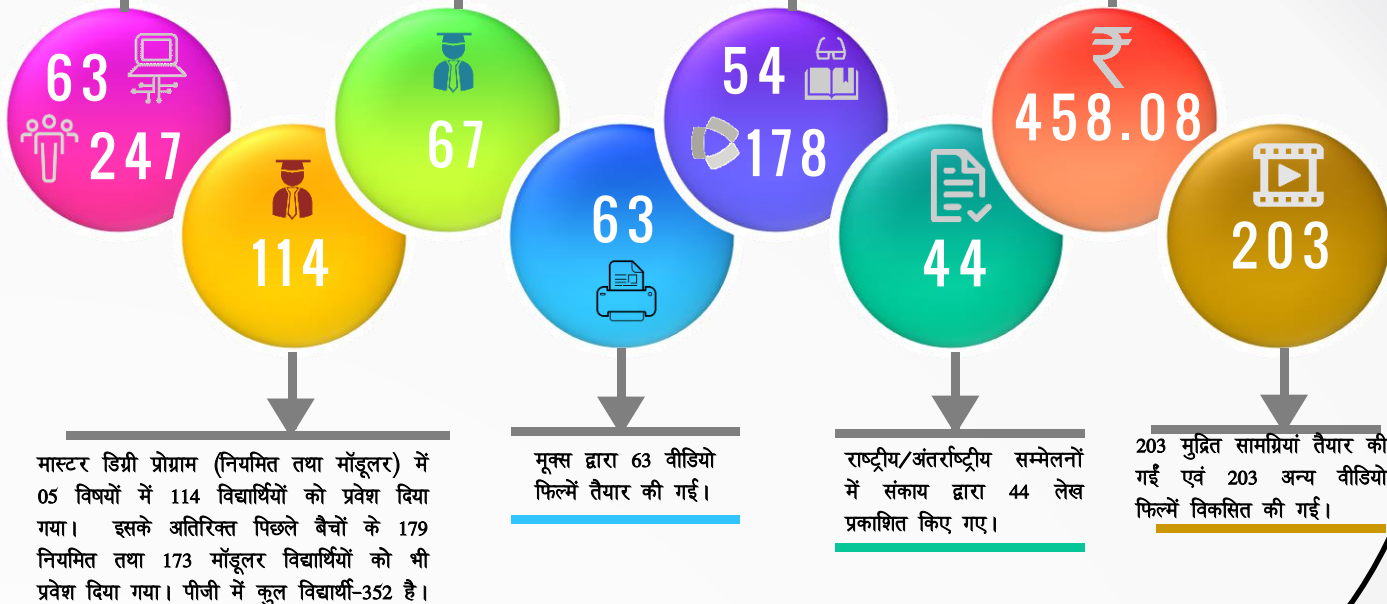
63

247

114

67

63

54

178

44

₹
458.08

203

मास्टर डिग्री प्रोग्राम (नियमित तथा मॉड्यूलर) में 05 विषयों में 114 विद्यार्थियों को प्रवेश दिया गया। इसके अतिरिक्त पिछले बैचों के 179 नियमित तथा 173 मॉड्यूलर विद्यार्थियों को भी प्रवेश दिया गया। पीजी में कुल विद्यार्थी-352 है।

मूक्स द्वारा 63 वीडियो फिल्में तैयार की गई।

राष्ट्रीय/अंतर्राष्ट्रीय सम्मेलनों में संकाय द्वारा 44 लेख प्रकाशित किए गए।

203 मुद्रित सामग्रियां तैयार की गईं एवं 203 अन्य वीडियो फिल्में विकसित की गई।